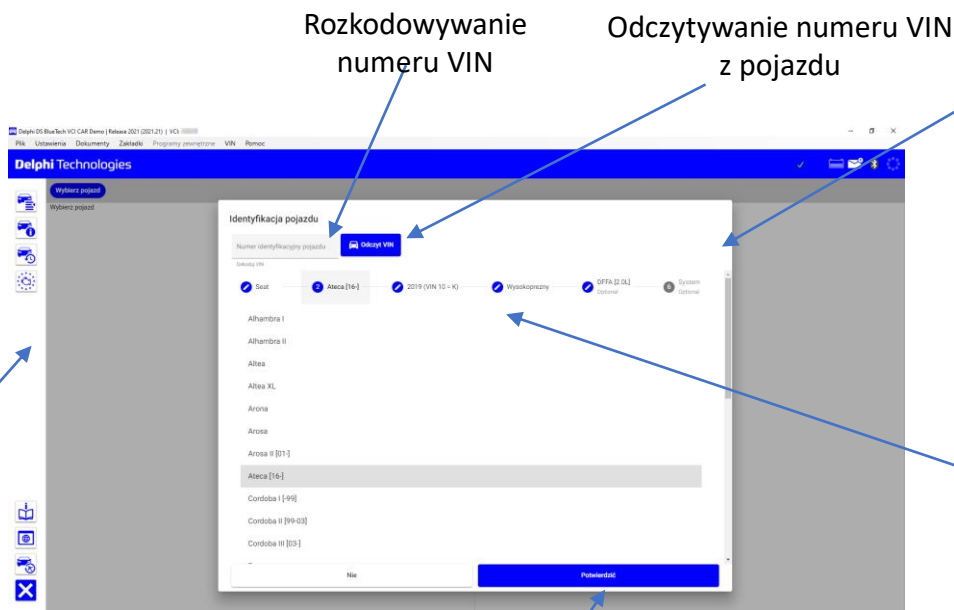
Rozkodowywanie numeru VIN

Odczytywanie numeru VIN z pojazdu

Delphi DS BlueTech VCI CAR Demo | Release 2021 (2021.21) | VCI:

Plik Ustawienia Dokumenty Zakładki Programy zewnętrzne VIN Pomoc

Delphi Technologies

Wybierz pojazd

Wybierz pojazd

Identyfikacja pojazdu

Numer identyfikacyjny pojazdu

Odczyt VIN

Dekoduj VIN

Seat

2 Ateca [16-]

2019 (VIN 10 - K)

Wysokoprężny

DFFA [2.0L] Optional

6 System Optional

Alhambra I

Alhambra II

Altea

Altea XL

Arona

Arosa

Arosa II [01-]

Ateca [16-]

Cordoba I [-99]

Cordoba II [99-03]

Cordoba III [03-]

Nie

Potwierdź